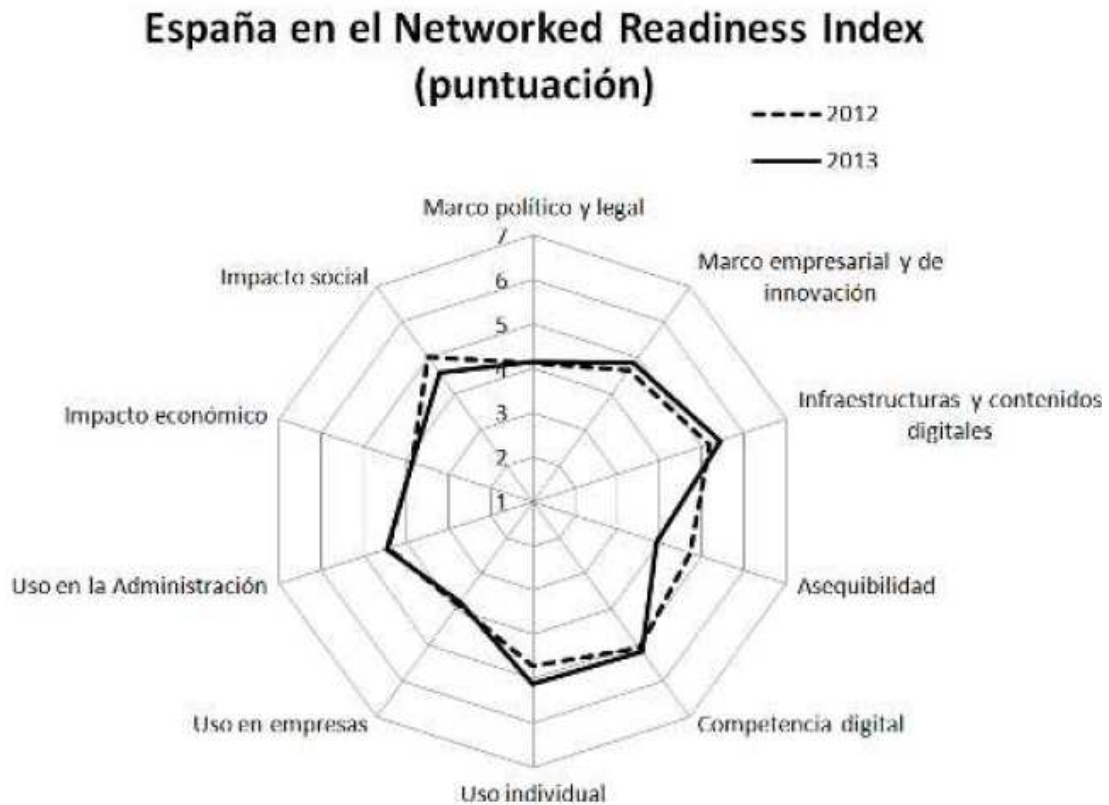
España en el Networked Readiness Index (puntuación)

2012

2013

Marco político y legal

7

6

5

4

3

2

1

Marco empresarial y de innovación

Infraestructuras y contenidos digitales

Asequibilidad

Competencia digital

Uso individual

Uso en empresas

Uso en la Administración

Impacto económico

Impacto social